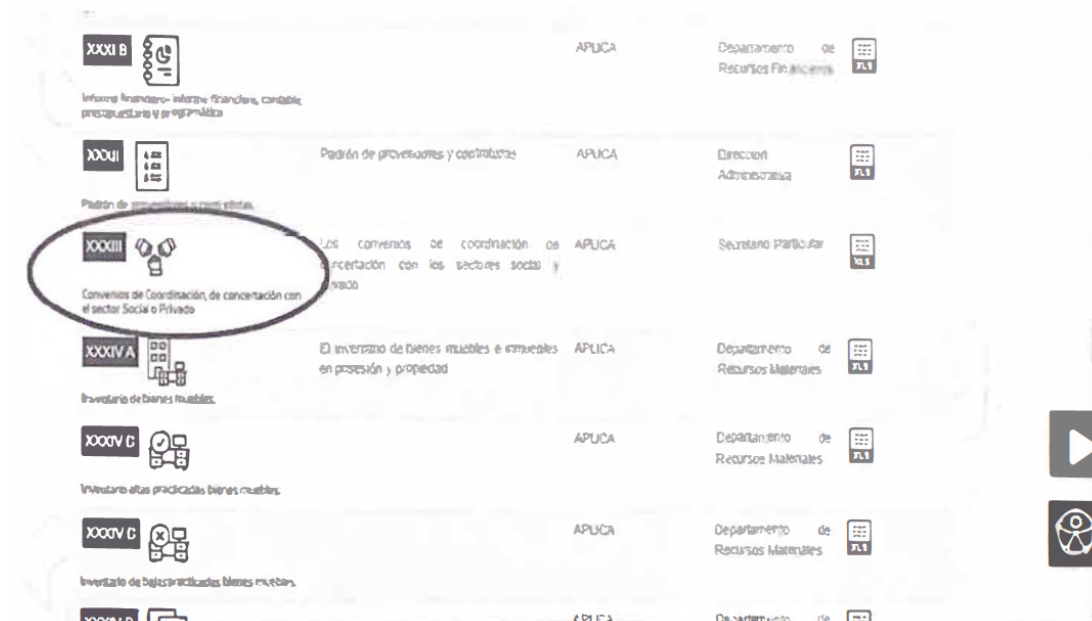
| | | | | |
|---|---|---|---|---|
| XXXI B Informe financiero- informe financiero, contable, presupuestario y programático | | APLICA | Departamento de Recursos Financieros | XLS |
| XXXII Padrón de proveedores y contratistas | Padrón de proveedores y contratistas | APLICA | Dirección Administrativa | XLS |
| XXXIII Convenios de Coordinación, de concertación con el sector Social o Privado | Los convenios de coordinación de concertación con los sectores social y privado | APLICA | Secretario Particular | XLS |
| XXXIV A Inventario de bienes muebles | El inventario de bienes muebles e inmuebles en posesión y propiedad | APLICA | Departamento de Recursos Materiales | XLS |
| XXXIV B Inventario altas practicadas bienes muebles. | | APLICA | Departamento de Recursos Materiales | XLS |
| XXXIV C Inventario de bajas practicadas bienes muebles. | | APLICA | Departamento de Recursos Materiales | XLS |
| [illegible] | | APLICA | Departamento de | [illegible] |